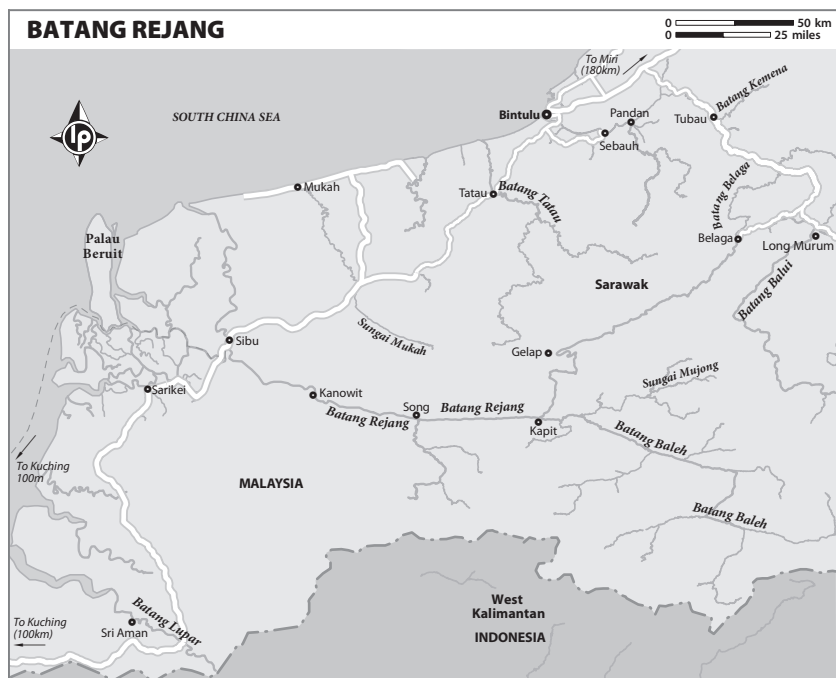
BATANG REJANG

0 50 km
0 25 miles

To Miri (180km)

SOUTH CHINA SEA

Bintulu
Pandan
Sebauh
Tubau
Batang Kemena

Mukah
Tatau
Batang Tatau
Batang Belaga
Belaga
Long Murum

Palau Beruit

Sarawak
Batang Balui

Sibu
Sungai Mukah
Gelap

Sarikei
Kanowit
Song
Batang Rejang
Sungai Mujong
Batang Rejang
Kapit
Batang Baleh

To Kuching 100m

MALAYSIA

Batang Baleh

West Kalimantan
INDONESIA

To Kuching (100km)
Sri Aman
Batang Lupar